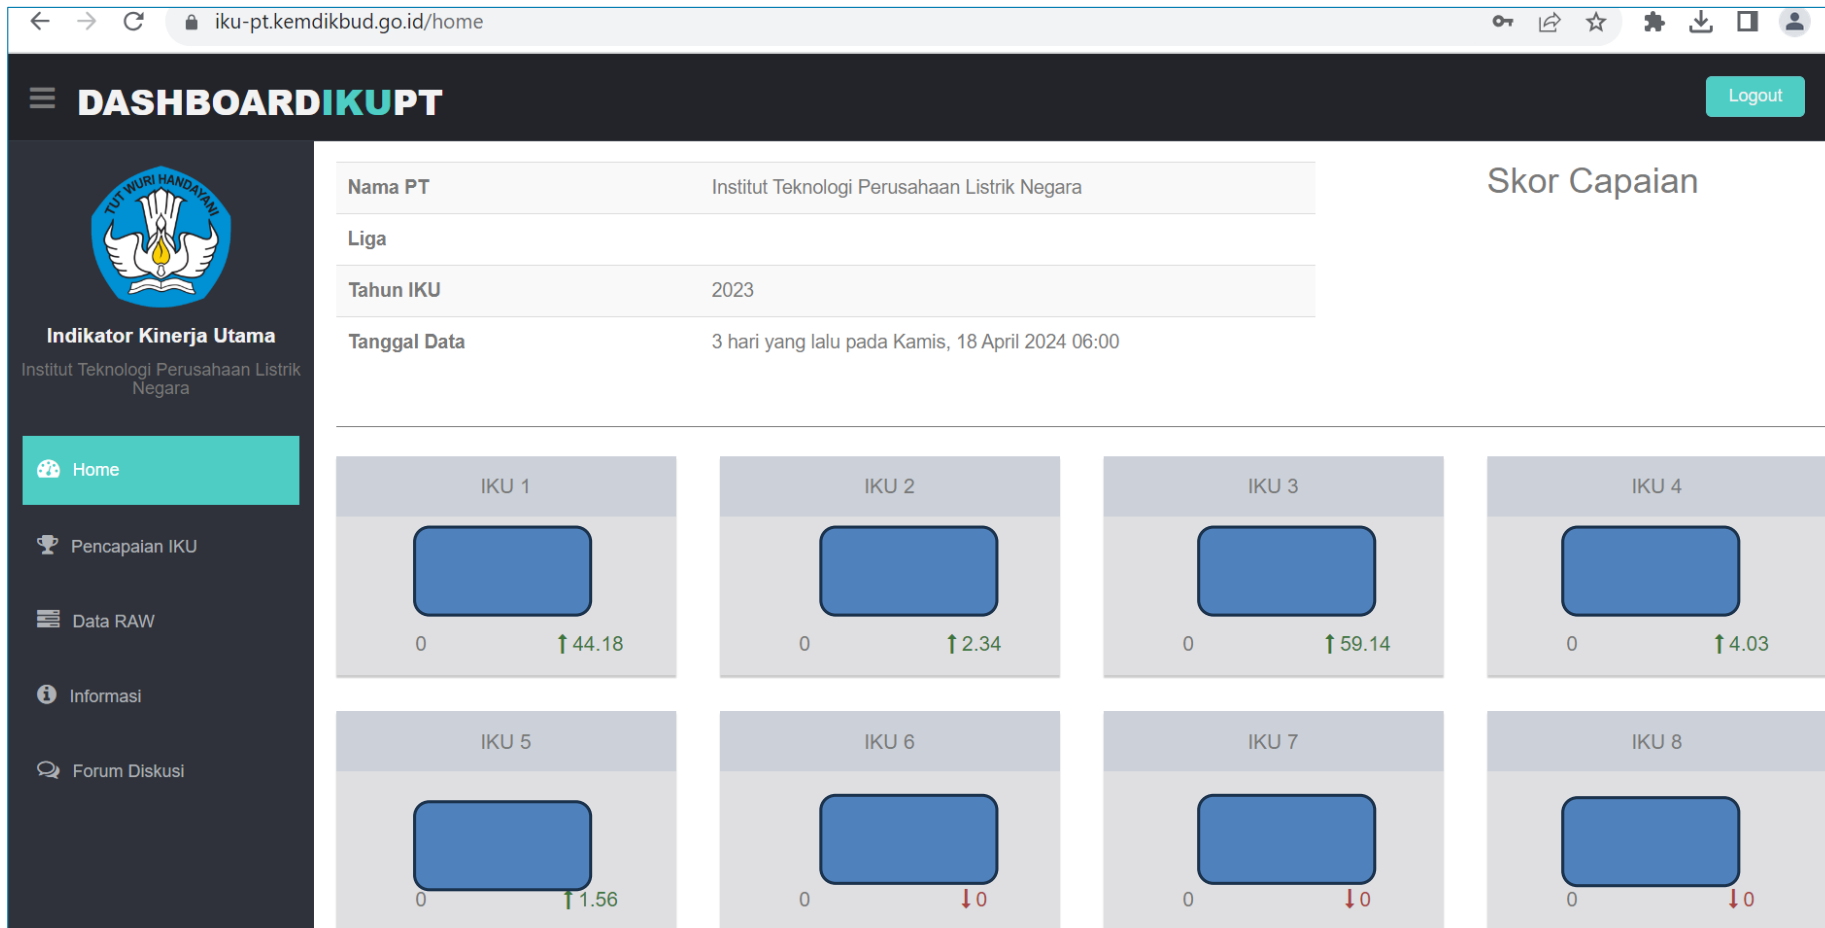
iku-pt.kemdikbud.go.id/home

DASHBOARDIKUPT

Logout

TUT WURI HANDAYANI

Indikator Kinerja Utama

Institut Teknologi Perusahaan Listrik Negara

Home

Pencapaian IKU

Data RAW

Informasi

Forum Diskusi

| Nama PT | Institut Teknologi Perusahaan Listrik Negara |
|---|---|
| Liga | |
| Tahun IKU | 2023 |
| Tanggal Data | 3 hari yang lalu pada Kamis, 18 April 2024 06:00 |

Skor Capaian

IKU 1
0 ↑44.18

IKU 2
0 ↑2.34

IKU 3
0 ↑59.14

IKU 4
0 ↑4.03

IKU 5
0 ↑1.56

IKU 6
0 ↓0

IKU 7
0 ↓0

IKU 8
0 ↓0